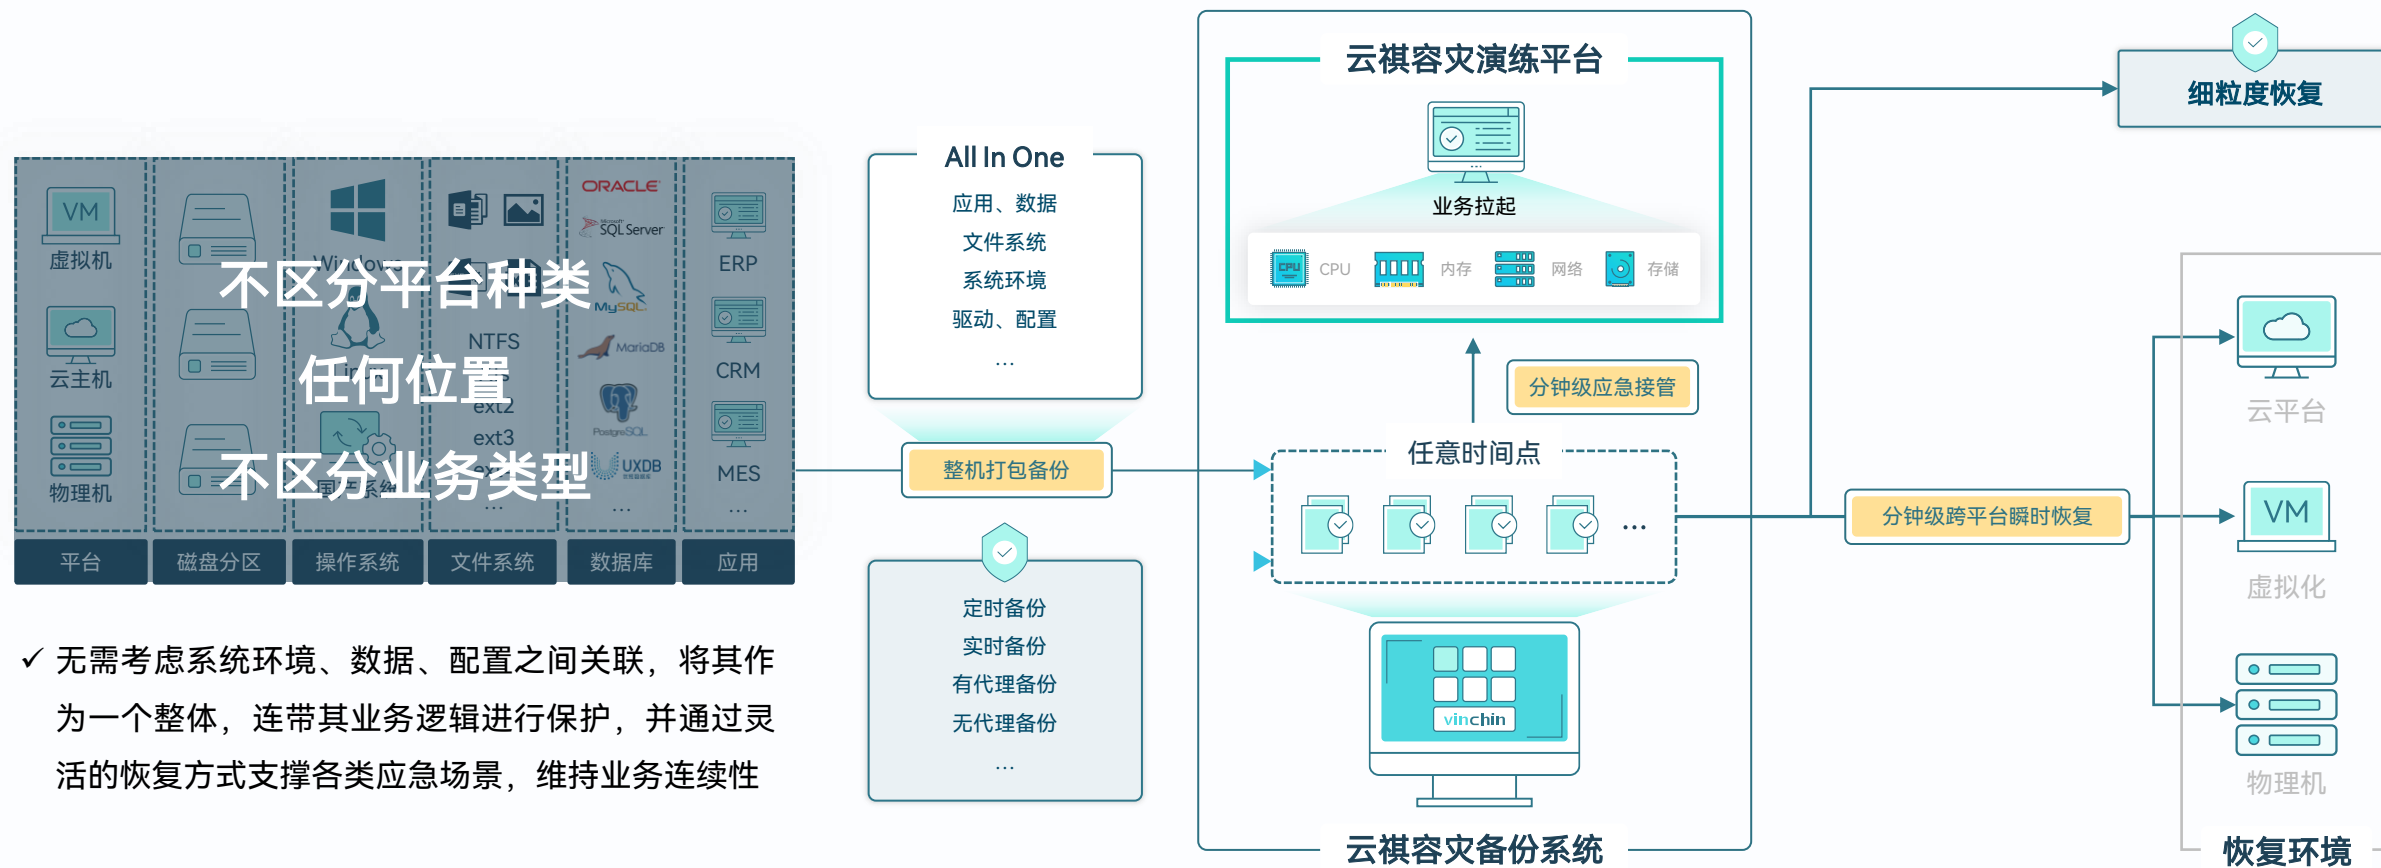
VM
虚拟机
云主机
物理机
Windows
NTFS
ext2
ext3
ORACLE
SQL Server
MySQL
MariaDB
PostgreSQL
UXDB
...
ERP
CRM
MES
...
不区分平台种类
任何位置
不区分业务类型
平台 | 磁盘分区 | 操作系统 | 文件系统 | 数据库 | 应用

✓ 无需考虑系统环境、数据、配置之间关联，将其作为一个整体，连带其业务逻辑进行保护，并通过灵活的恢复方式支撑各类应急场景，维持业务连续性

All In One
应用、数据
文件系统
系统环境
驱动、配置
...

整机打包备份

定时备份
实时备份
有代理备份
无代理备份
...

云祺容灾演练平台
业务拉起
CPU 内存 网络 存储
分钟级应急接管
任意时间点
...
vinchin
云祺容灾备份系统

细粒度恢复
分钟级跨平台瞬时恢复
云平台
VM
虚拟化
物理机
恢复环境